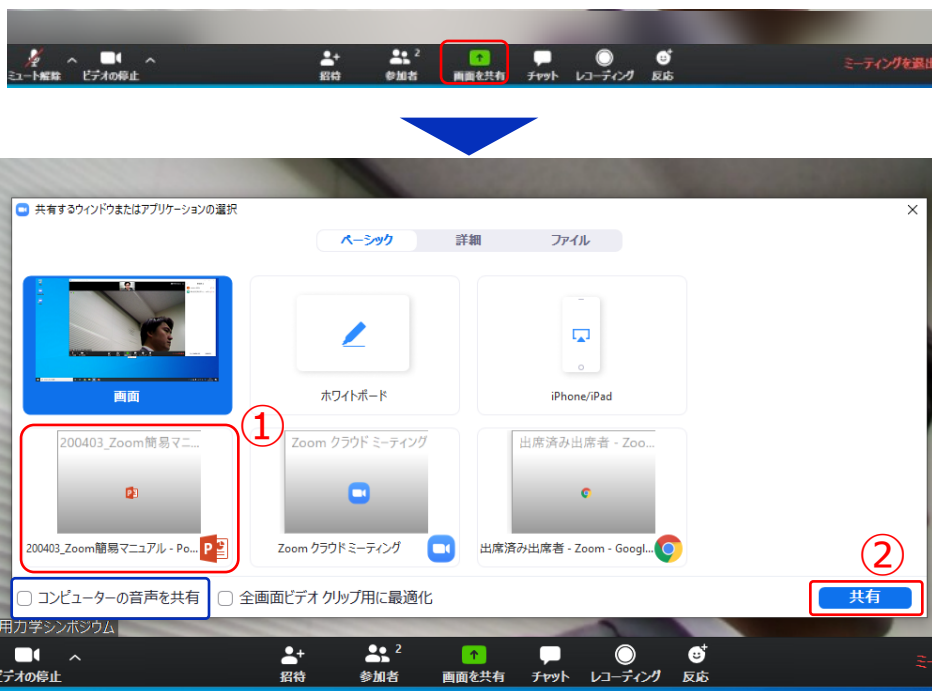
ミュート解除 ビデオの停止 招待 参加者 2 画面を共有 チャット レコーディング 反応 ミーティングを退出

共有するウィンドウまたはアプリケーションの選択

ベーシック 詳細 ファイル

画面

ホワイトボード

iPhone/iPad

①

200403_Zoom簡易マニ...

200403_Zoom簡易マニュアル - Po...

Zoom クラウド ミーティング

Zoom クラウド ミーティング

出席済み出席者 - Zoo...

出席済み出席者 - Zoom - Googl...

②

コンピューターの音声を共有

全画面ビデオ クリップ用に最適化

共有

用力学シンポジウム

ビデオの停止 招待 参加者 2 画面を共有 チャット レコーディング 反応